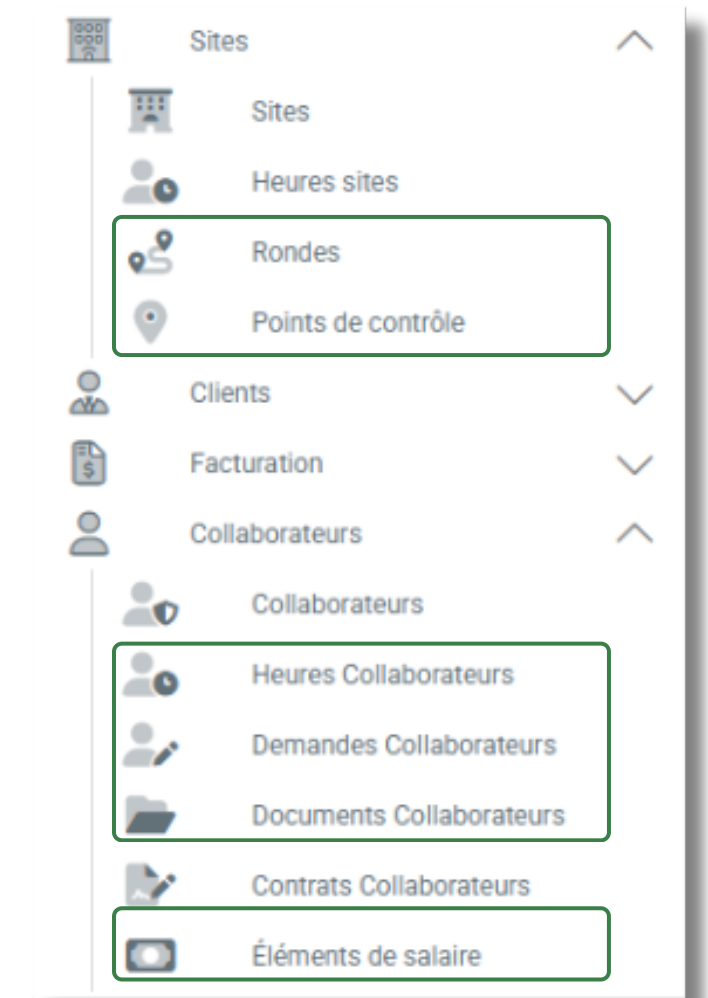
Sites

Sites

Heures sites

Rondes

Points de contrôle

Clients

Facturation

Collaborateurs

Collaborateurs

Heures Collaborateurs

Demandes Collaborateurs

Documents Collaborateurs

Contrats Collaborateurs

Éléments de salaire